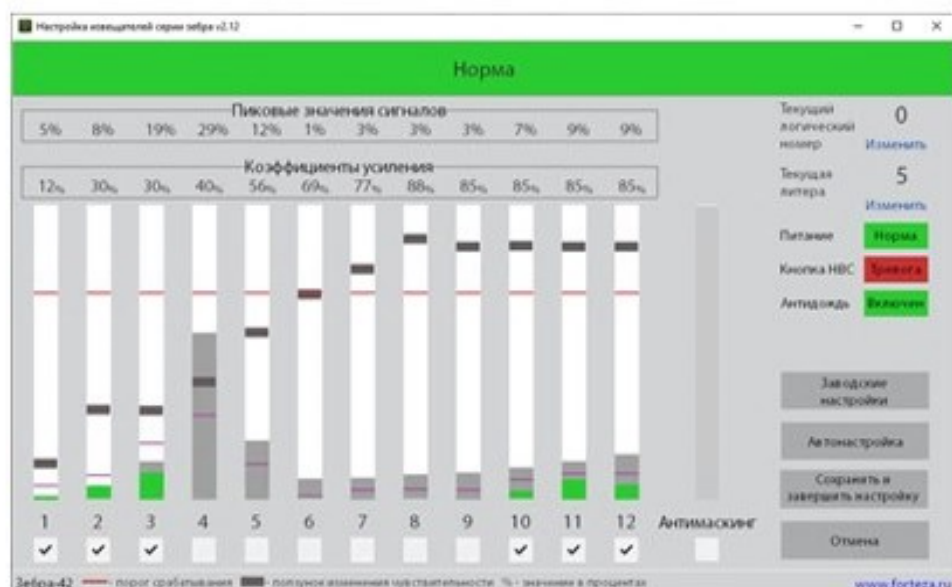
Настройка извещателей серии зебра v2.12

Норма

Пиковые значения сигналов

| 5% | 8% | 19% | 29% | 12% | 1% | 3% | 3% | 3% | 7% | 9% | 9% |
|---|---|---|---|---|---|---|---|---|---|---|---|

Коэффициенты усиления

| 12% | 30% | 30% | 40% | 56% | 69% | 77% | 88% | 85% | 85% | 85% | 85% |
|---|---|---|---|---|---|---|---|---|---|---|---|

1 2 3 4 5 6 7 8 9 10 11 12 Антимаскинг

✔ ✔ ✔ ✔ ✔ ✔

Текущий логический номер 0 Изменить

Текущая литера 5 Изменить

Питание Норма

Кнопка НВС Тревога

Антидождь Включен

Заводские настройки

Автонастройка

Сохранить и завершить настройку

Отмена

Зебра-42 — порог срабатывания — ползунок изменения чувствительности % - значения в процентах

www.forteza.ru